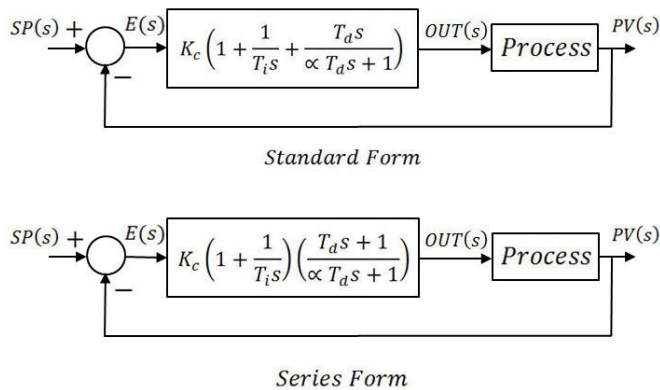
$SP(s)$ $+$ $E(s)$ $K_c\left(1+\frac{1}{T_i s}+\frac{T_d s}{\propto T_d s+1}\right)$ $OUT(s)$ $Process$ $PV(s)$

$-$

$Standard\ Form$

$SP(s)$ $+$ $E(s)$ $K_c\left(1+\frac{1}{T_i s}\right)\left(\frac{T_d s+1}{\propto T_d s+1}\right)$ $OUT(s)$ $Process$ $PV(s)$

$-$

$Series\ Form$